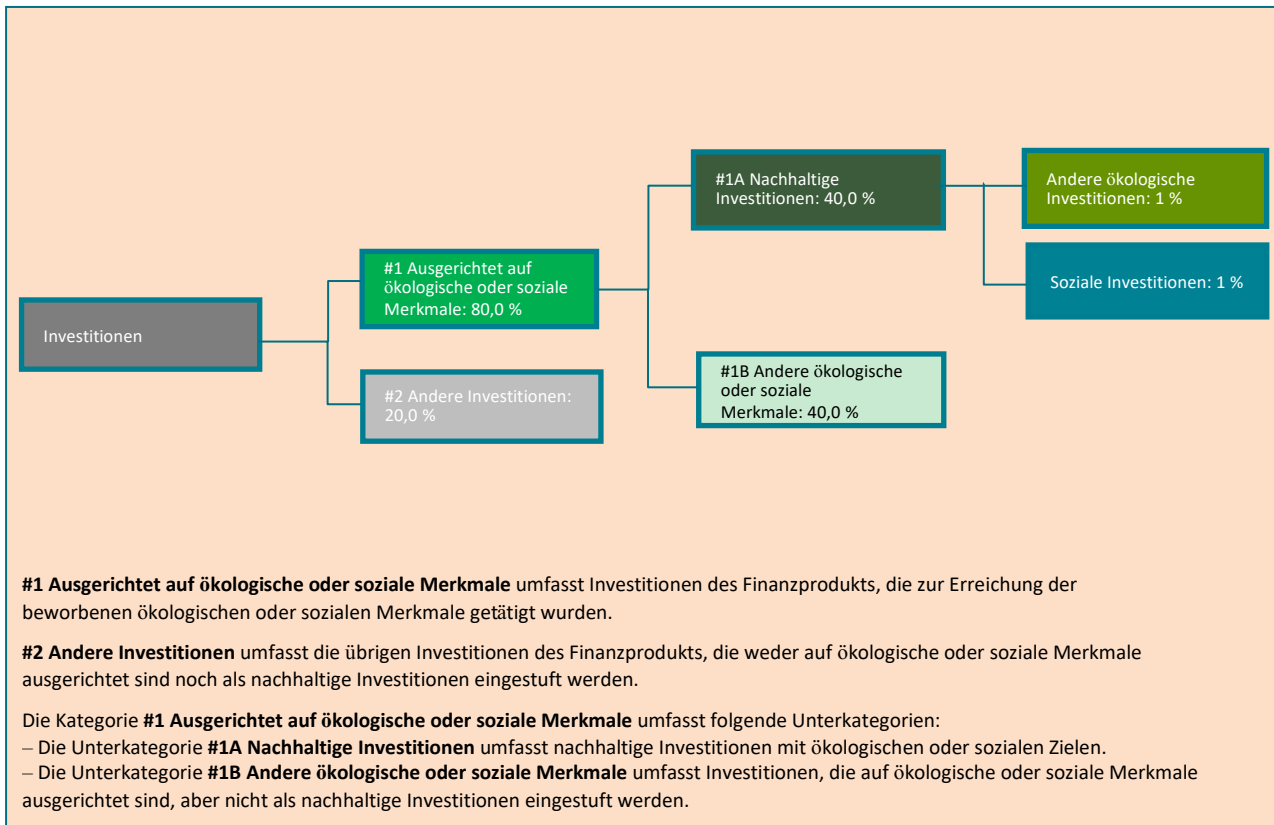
Investitionen

#1 Ausgerichtet auf ökologische oder soziale Merkmale: 80,0 %

#2 Andere Investitionen: 20,0 %

#1A Nachhaltige Investitionen: 40,0 %

#1B Andere ökologische oder soziale Merkmale: 40,0 %

Andere ökologische Investitionen: 1 %

Soziale Investitionen: 1 %

**#1 Ausgerichtet auf ökologische oder soziale Merkmale** umfasst Investitionen des Finanzprodukts, die zur Erreichung der beworbenen ökologischen oder sozialen Merkmale getätigt wurden.

**#2 Andere Investitionen** umfasst die übrigen Investitionen des Finanzprodukts, die weder auf ökologische oder soziale Merkmale ausgerichtet sind noch als nachhaltige Investitionen eingestuft werden.

Die Kategorie **#1 Ausgerichtet auf ökologische oder soziale Merkmale** umfasst folgende Unterkategorien:
– Die Unterkategorie **#1A Nachhaltige Investitionen** umfasst nachhaltige Investitionen mit ökologischen oder sozialen Zielen.
– Die Unterkategorie **#1B Andere ökologische oder soziale Merkmale** umfasst Investitionen, die auf ökologische oder soziale Merkmale ausgerichtet sind, aber nicht als nachhaltige Investitionen eingestuft werden.